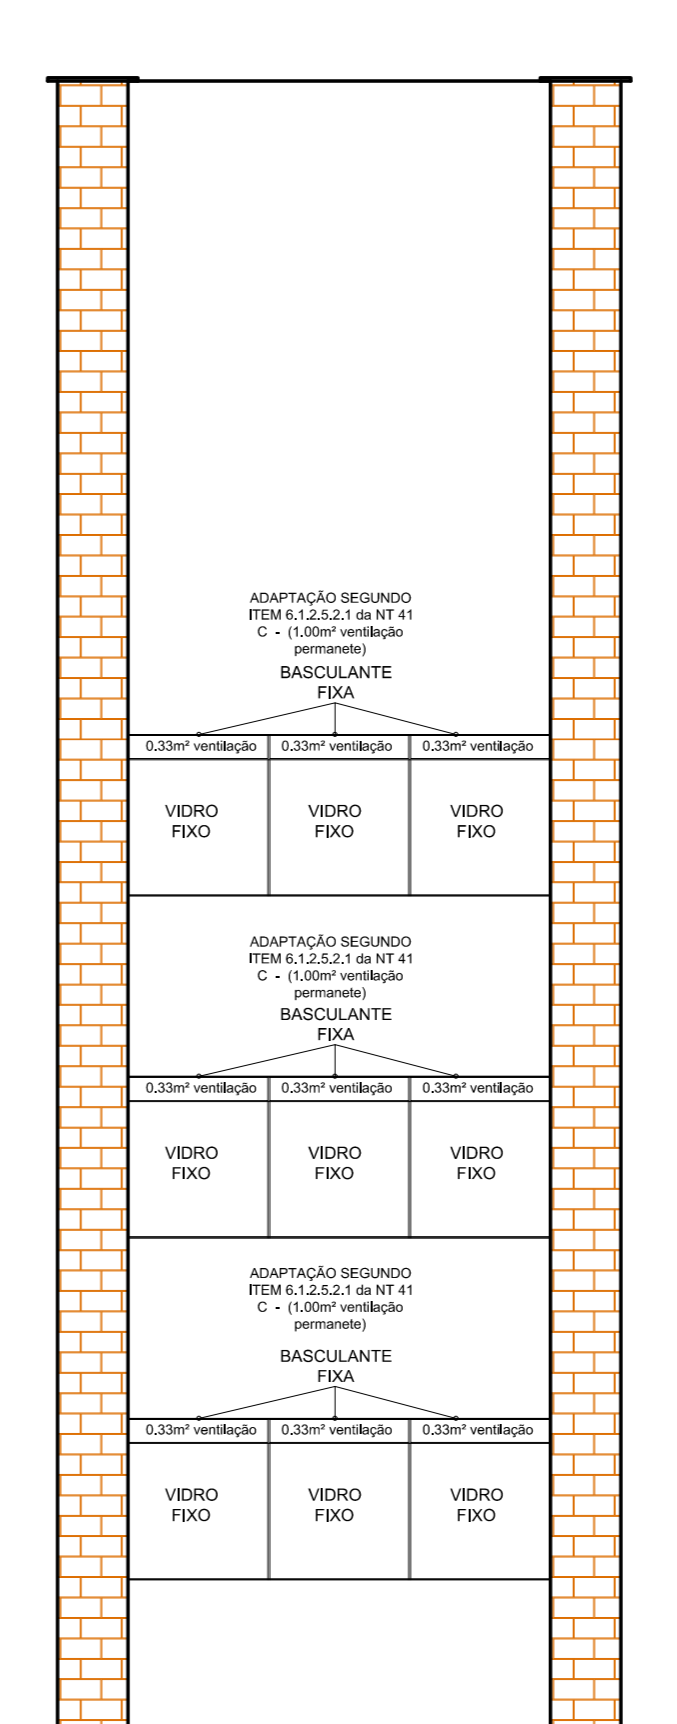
ADAPTAÇÃO SEGUNDO ITEM 6.1.2.5.2.1 da NT 41 C - (1.00m² ventilação permanete)

BASCULANTE FIXA

0.33m² ventilação | 0.33m² ventilação | 0.33m² ventilação

VIDRO FIXO

VIDRO FIXO

VIDRO FIXO

ADAPTAÇÃO SEGUNDO ITEM 6.1.2.5.2.1 da NT 41 C - (1.00m² ventilação permanete)

BASCULANTE FIXA

0.33m² ventilação | 0.33m² ventilação | 0.33m² ventilação

VIDRO FIXO

VIDRO FIXO

VIDRO FIXO

ADAPTAÇÃO SEGUNDO ITEM 6.1.2.5.2.1 da NT 41 C - (1.00m² ventilação permanete)

BASCULANTE FIXA

0.33m² ventilação | 0.33m² ventilação | 0.33m² ventilação

VIDRO FIXO

VIDRO FIXO

VIDRO FIXO